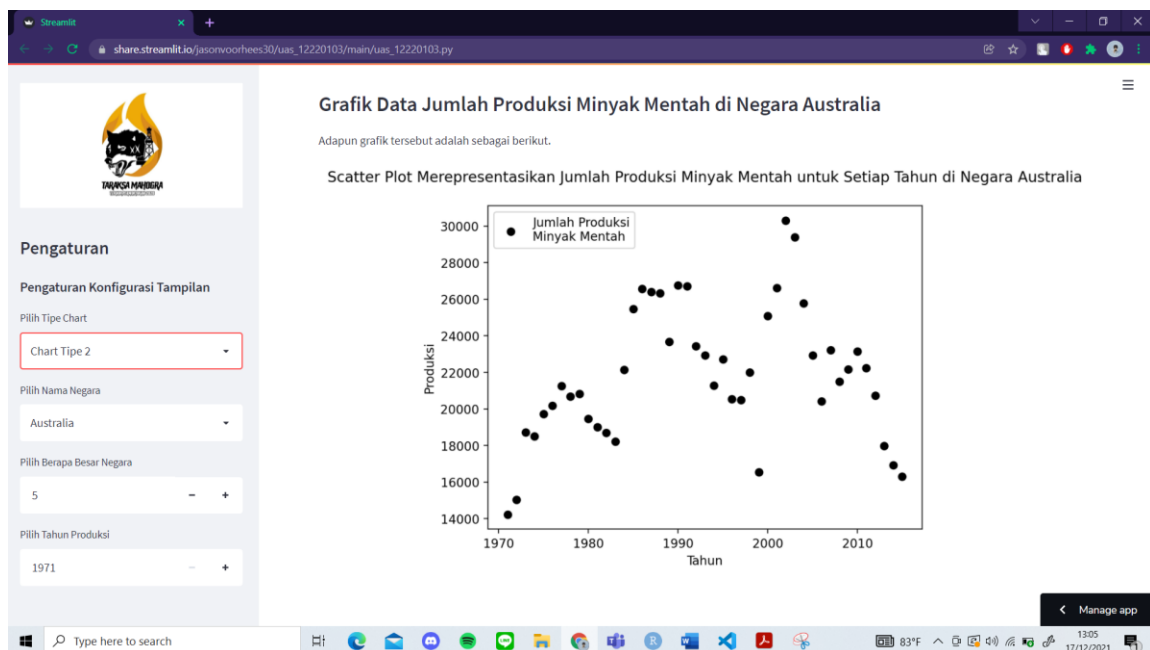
Streamlit

share.streamlit.io/jasonvoorhees30/uas_12220103/main/uas_12220103.py

TARAKSA MAHOGRA

Pengaturan

Pengaturan Konfigurasi Tampilan

Pilih Tipe Chart

Chart Tipe 2

Pilih Nama Negara

Australia

Pilih Berapa Besar Negara

5

Pilih Tahun Produksi

1971

Grafik Data Jumlah Produksi Minyak Mentah di Negara Australia

Adapun grafik tersebut adalah sebagai berikut.

Scatter Plot Merepresentasikan Jumlah Produksi Minyak Mentah untuk Setiap Tahun di Negara Australia

Jumlah Produksi Minyak Mentah

30000
28000
26000
24000
22000
20000
18000
16000
14000

Produksi

1970 1980 1990 2000 2010

Tahun

Manage app

Type here to search

83°F

13:05
17/12/2021